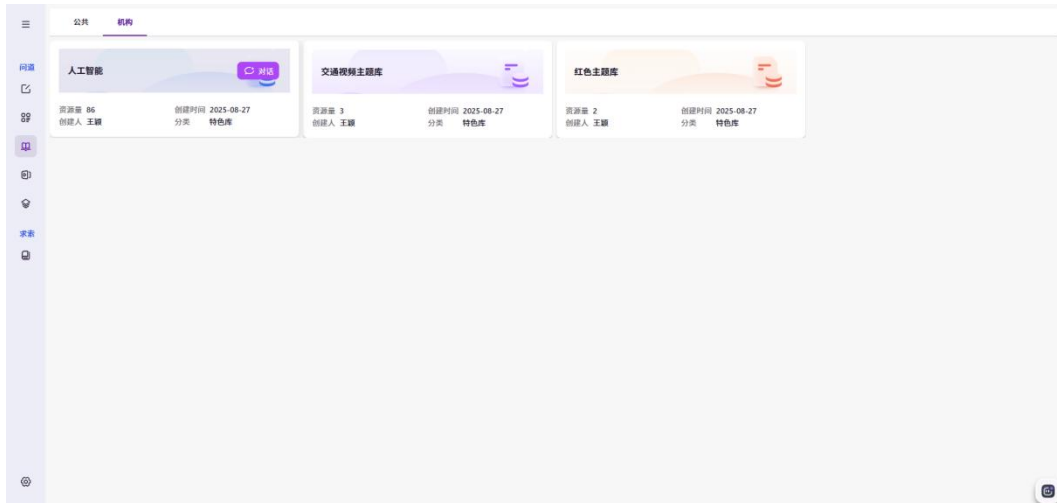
问道

求索

公共 机构

人工智能
对话
资源量 86
创建人 王颖
创建时间 2025-08-27
分类 特色库

交通视频主题库
资源量 3
创建人 王颖
创建时间 2025-08-27
分类 特色库

红色主题库
资源量 2
创建人 王颖
创建时间 2025-08-27
分类 特色库